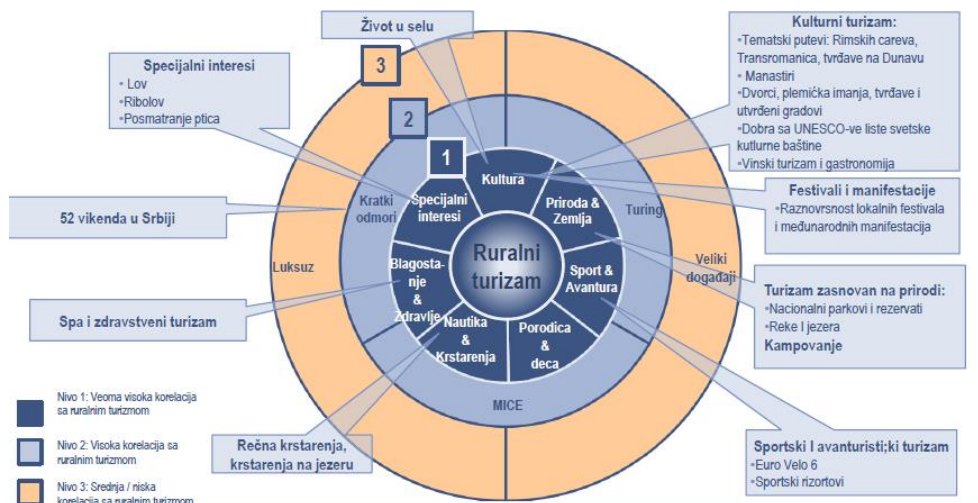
Život u selu

Specijalni interesi
• Lov
•Ribolov
•Posmatranje ptica

3

2

1

Kulturni turizam:
•Tematski putevi: Rimskih careva, Transromanica, tvrđave na Dunavu
• Manastiri
•Dvorci, plemićka imanja, tvrđave i utvrđeni gradovi
•Dobra sa UNESCO-ve liste svetske kutlurne baštine
•Vinski turizam i gastronomija

Festivali i manifestacije
•Raznovrsnost lokalnih festivala i međunarodnih manifestacija

52 vikenda u Srbiji

Kultura

Specijalni interesi

Kratki odmori

Priroda & Zemlja

Turing

Veliki događaji

Ruralni turizam

Luksuz

Blagostanje & Zdravlje

Sport & Avantura

Nautika & Krstarenja

Porodica & deca

Turizam zasnovan na prirodi:
•Nacionalni parkovi i rezervati
•Reke I jezera
Kampovanje

Spa i zdravstveni turizam

MICE

Nivo 1: Veoma visoka korelacija sa ruralnim turizmom

Nivo 2: Visoka korelacija sa ruralnim turizmom

Nivo 3: Srednja / niska korelacija sa ruralnim turizmom

Rečna krstarenja, krstarenja na jezeru

Sportski I avanturisti;ki turizam
•Euro Velo 6
•Sportski rizortovi